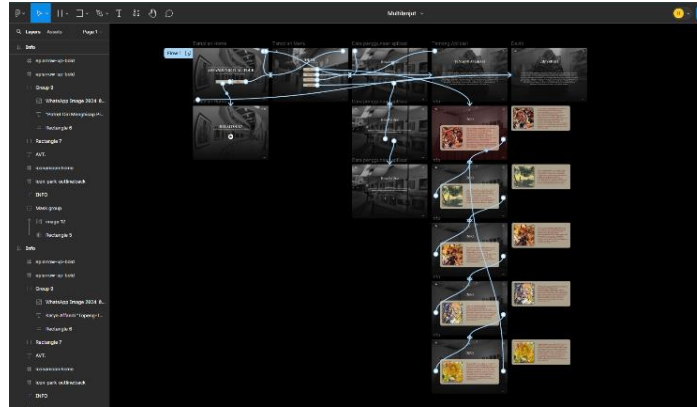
Multikarya! ⌄

Layers Assets Page 1 ⌄

Info

apanelse-ar-bold

apanelse-ar-bold

Group 3

WhatsApp Image 2024 0...

"Pintum Goldenagroup F...

Rectangle 6

Rectangle 7

AVT.

asaaaanasome

icon park outlinedback

INFO

Mask group

image 12

Rectangle 3

Info

apanelse-ar-bold

apanelse-ar-bold

Group 3

WhatsApp Image 2024 0...

"Karya-ATuntil"Tugasng-f...

Rectangle 6

Rectangle 7

AVT.

asaaaanasome

icon park outlinedback

INFO

Flow 1

Tampil an Home

Tampil an Menu

Cara pengg nan aplikasi

Tentang Kar nya

Exit

Cara pengg nan aplikasi

Cara pengg nan aplikasi

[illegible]